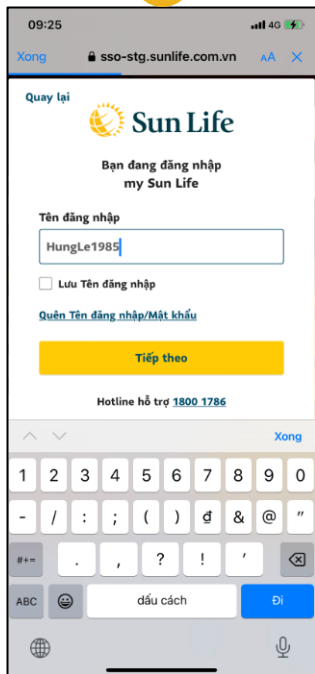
09:25
4G

Xong
sso-stg.sunlife.com.vn
AA
X

Quay lại
Sun Life

Bạn đang đăng nhập
my Sun Life

Tên đăng nhập
HungLe1985

Lưu Tên đăng nhập

Quên Tên đăng nhập/Mật khẩu

Tiếp theo

Hotline hỗ trợ 1800 1786

Xong

1 2 3 4 5 6 7 8 9 0
- / : ; ( ) đ & @ "
#+= . , ? ! '
ABC
dấu cách
Đi